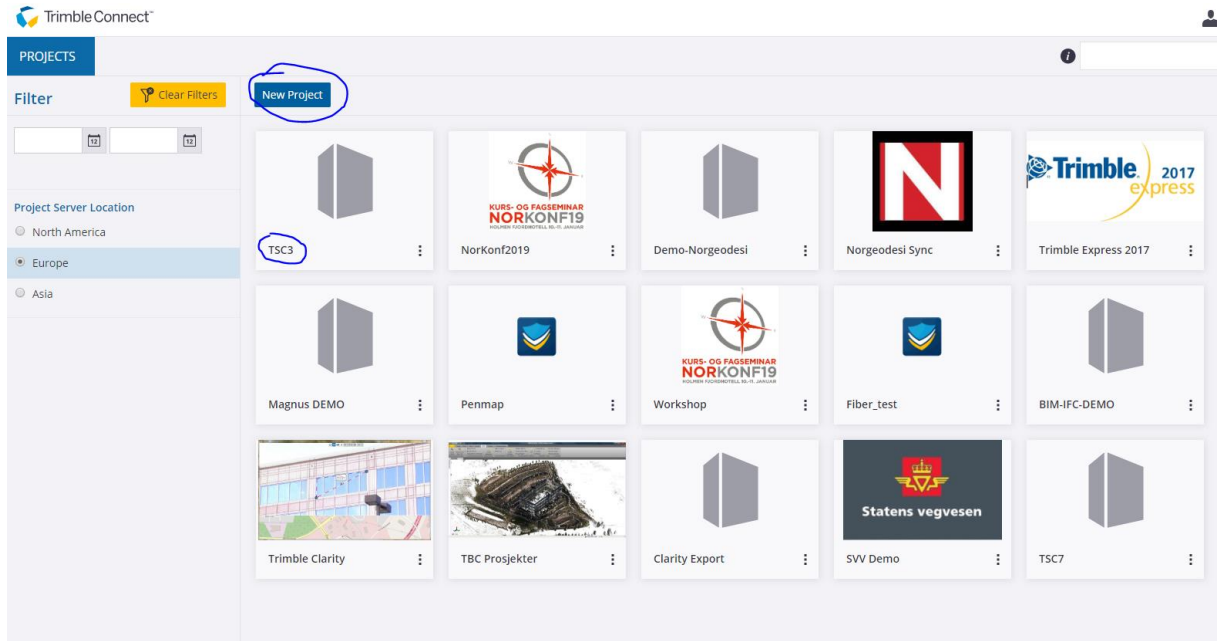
Trimble Connect™

PROJECTS

Filter

Clear Filters

New Project

12 12

Project Server Location

North America

Europe

Asia

TSC3

KURS- OG FAGSEMINAR NORKONF19 KOLMEN FJORDHOTELL 10.-11. JANUAR

NorKonf2019

Demo-Norgeodesi

Norgeodesi Sync

Trimble. 2017 express

Trimble Express 2017

Magnus DEMO

Penmap

KURS- OG FAGSEMINAR NORKONF19 KOLMEN FJORDHOTELL 10.-11. JANUAR

Workshop

Fiber_test

BIM-IFC-DEMO

Trimble Clarity

TBC Prosjekter

Clarity Export

Statens vegvesen

SVV Demo

TSC7